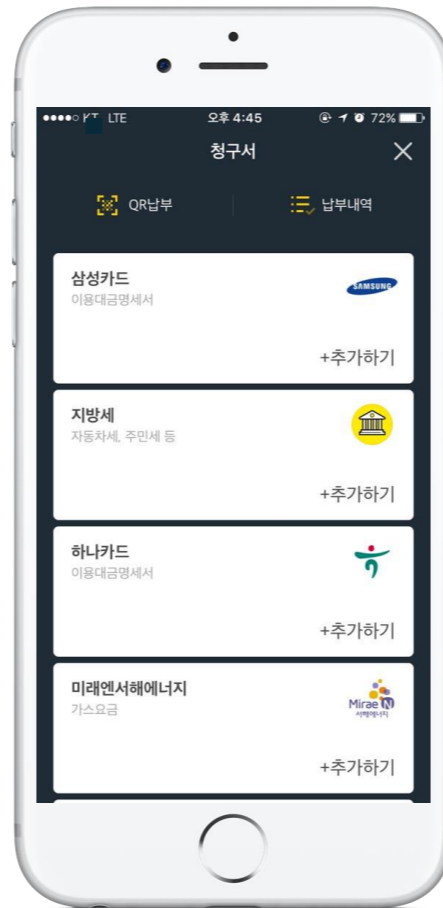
●●●●○ KT LTE 오후 4:45 72%

청구서

QR납부

납부내역

삼성카드
이용대금명세서
SAMSUNG
+추가하기

지방세
자동차세, 주민세 등
+추가하기

하나카드
이용대금명세서
+추가하기

미래엔서해에너지
가스요금
Mirae N
서해에너지
+추가하기